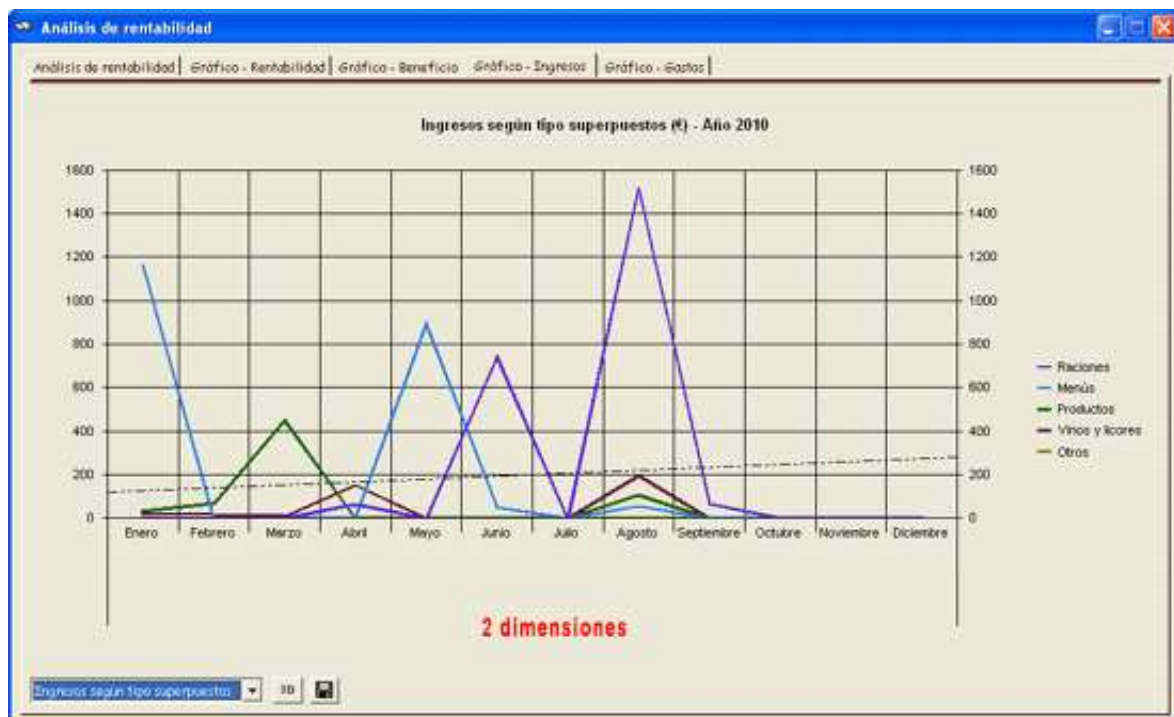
Análisis de rentabilidad

Análisis de rentabilidad | Gráfico - Rentabilidad | Gráfico - Beneficio | Gráfico - Ingresos | Gráfico - Gastos

Ingresos según tipo superpuestos (€) - Año 2010

1600
1400
1200
1000
800
600
400
200
0

Enero Febrero Marzo Abril Mayo Junio Julio Agosto Septiembre Octubre Noviembre Diciembre

1600
1400
1200
1000
800
600
400
200
0

Raciones
Menús
Productos
Vinos y licores
Otros

2 dimensiones

Ingresos según tipo superpuestos

3D